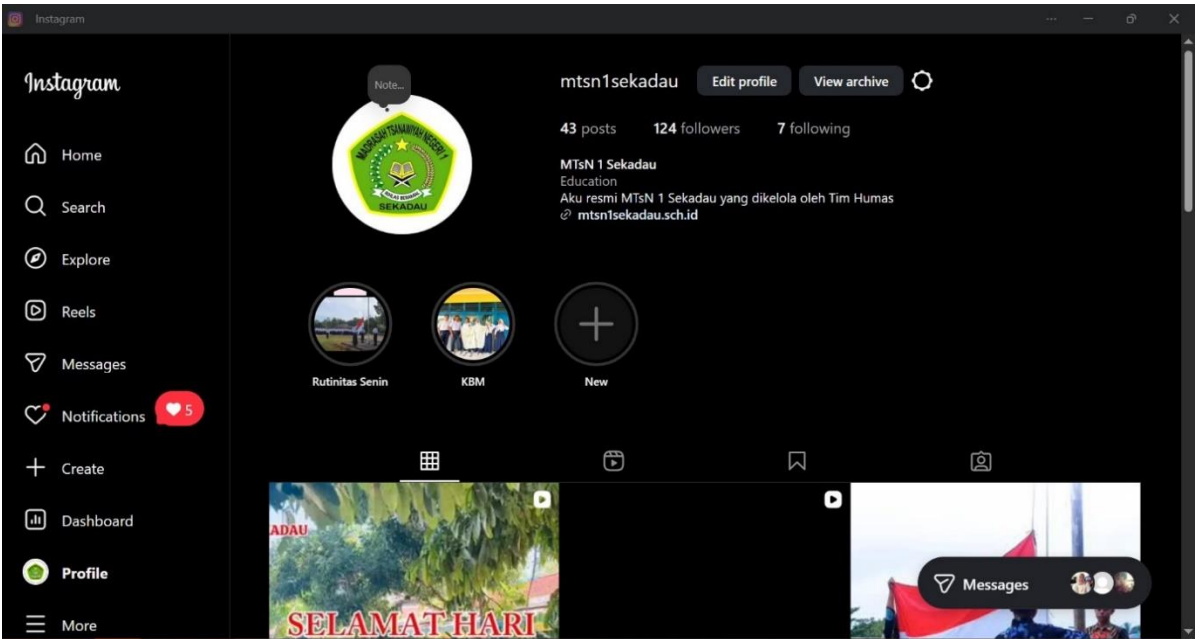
Instagram

Instagram

Home

Search

Explore

Reels

Messages

Notifications 5

Create

Dashboard

Profile

More

Note...

MADRASAH TSANAWIYAH NEGERI 1
IKHLAS BERAMAL
SEKADAU

mtsn1sekadau Edit profile View archive

43 posts 124 followers 7 following

MTsN 1 Sekadau
Education
Aku resmi MTsN 1 Sekadau yang dikelola oleh Tim Humas
mtsn1sekadau.sch.id

Rutinitas Senin KBM New

ADAU
SELAMAT HARI

Messages